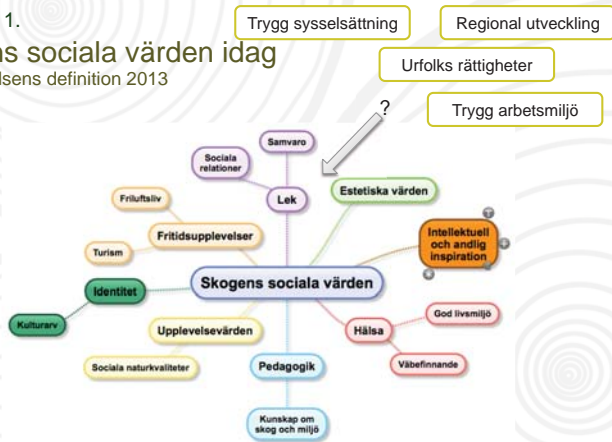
1.
ns sociala värden idag
lsens definition 2013

Trygg sysselsättning

Regional utveckling

Urfolks rättigheter

?

Trygg arbetsmiljö

Samvaro

Sociala relationer

Lek

Estetiska värden

Friluftsliv

Fritidsupplevelser

Turism

Intellektuell och andlig inspiration

Identitet

Skogens sociala värden

Kulturarv

Upplevelsevärden

Hälsa

God livsmiljö

Välbefinnande

Sociala naturkvaliteter

Pedagogik

Kunskap om skog och miljö